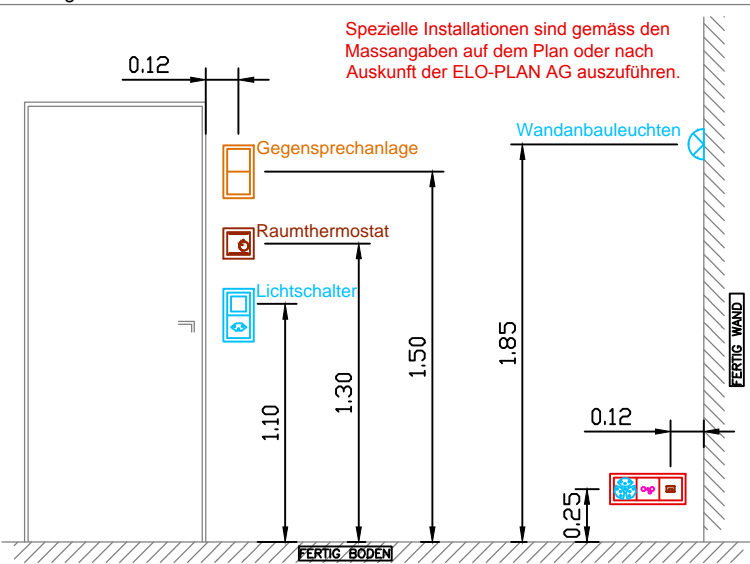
Spezielle Installationen sind gemäss den Massangaben auf dem Plan oder nach Auskunft der ELO-PLAN AG auszuführen.

0.12

Gegensprechanlage

Raumthermostat

Lichtschalter

Wandanbauleuchten

1.10

1.30

1.50

1.85

FERTIG WAND

0.12

0.25

FERTIG BODEN